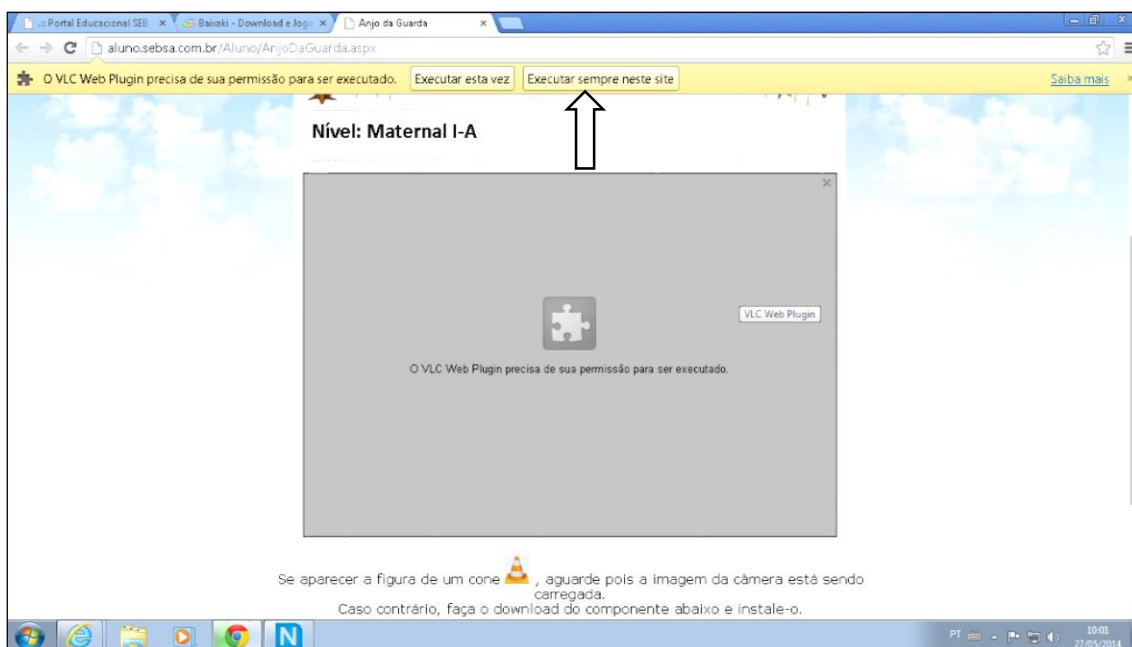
:: Portal Educacional SEB × Baixaki - Download e Jogo × Anjo da Guarda ×

aluno.sebsa.com.br/Aluno/AnjoDaGuarda.aspx

O VLC Web Plugin precisa de sua permissão para ser executado. Executar esta vez Executar sempre neste site Saiba mais

Nível: Maternal I-A

VLC Web Plugin

O VLC Web Plugin precisa de sua permissão para ser executado.

Se aparecer a figura de um cone , aguarde pois a imagem da câmera está sendo carregada.
Caso contrário, faça o download do componente abaixo e instale-o.

PT 10:01 27/05/2014